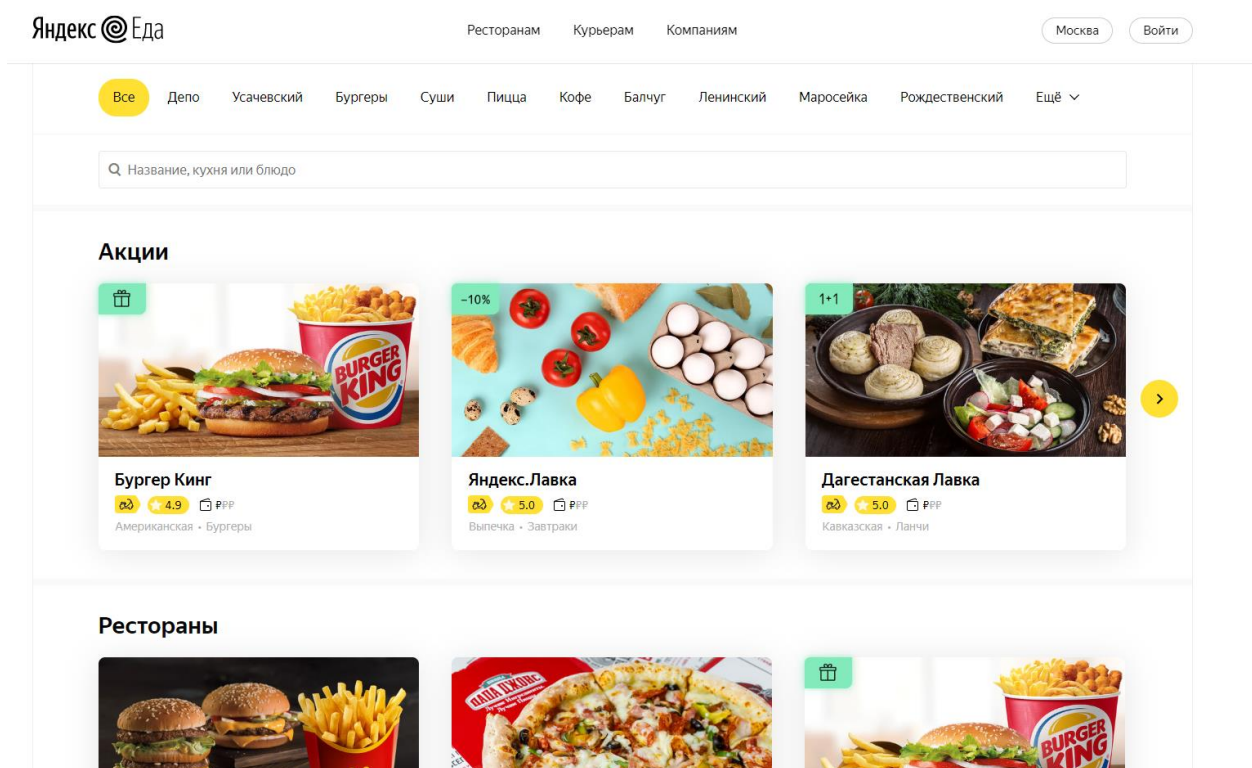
Яндекс Еда

Ресторанам Курьерам Компаниям

Москва Войти

Все Депо Усачевский Бургеры Суши Пицца Кофе Балчуг Ленинский Маросейка Рождественский Ещё

Название, кухня или блюдо

Акции

BURGER KING

Бургер Кинг
4.9 ₽₽₽
Американская • Бургеры

−10%

Яндекс.Лавка
5.0 ₽₽₽
Выпечка • Завтраки

1+1

Дагестанская Лавка
5.0 ₽₽₽
Кавказская • Ланчи

Рестораны

ПАПА ДЖОНС

BURGER KING